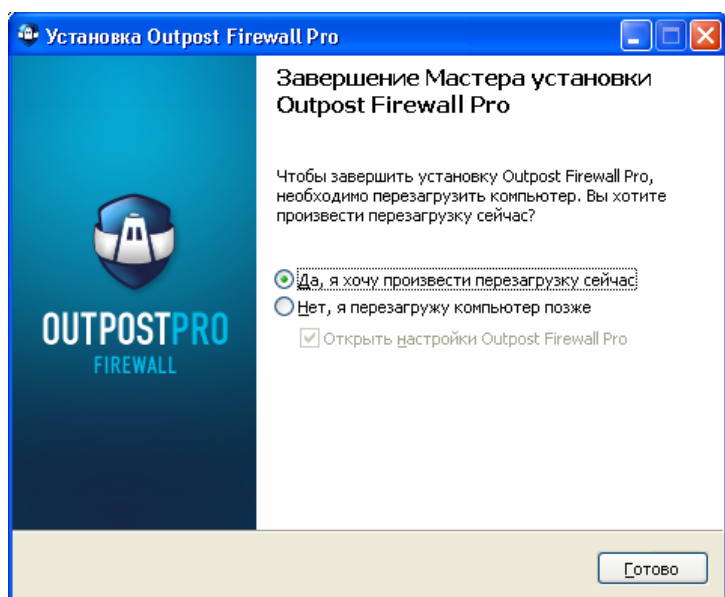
Установка Outpost Firewall Pro

OUTPOSTPRO
FIREWALL

Завершение Мастера установки Outpost Firewall Pro

Чтобы завершить установку Outpost Firewall Pro, необходимо перезагрузить компьютер. Вы хотите произвести перезагрузку сейчас?

Да, я хочу произвести перезагрузку сейчас
Нет, я перезагружу компьютер позже
Открыть настройки Outpost Firewall Pro

Готово